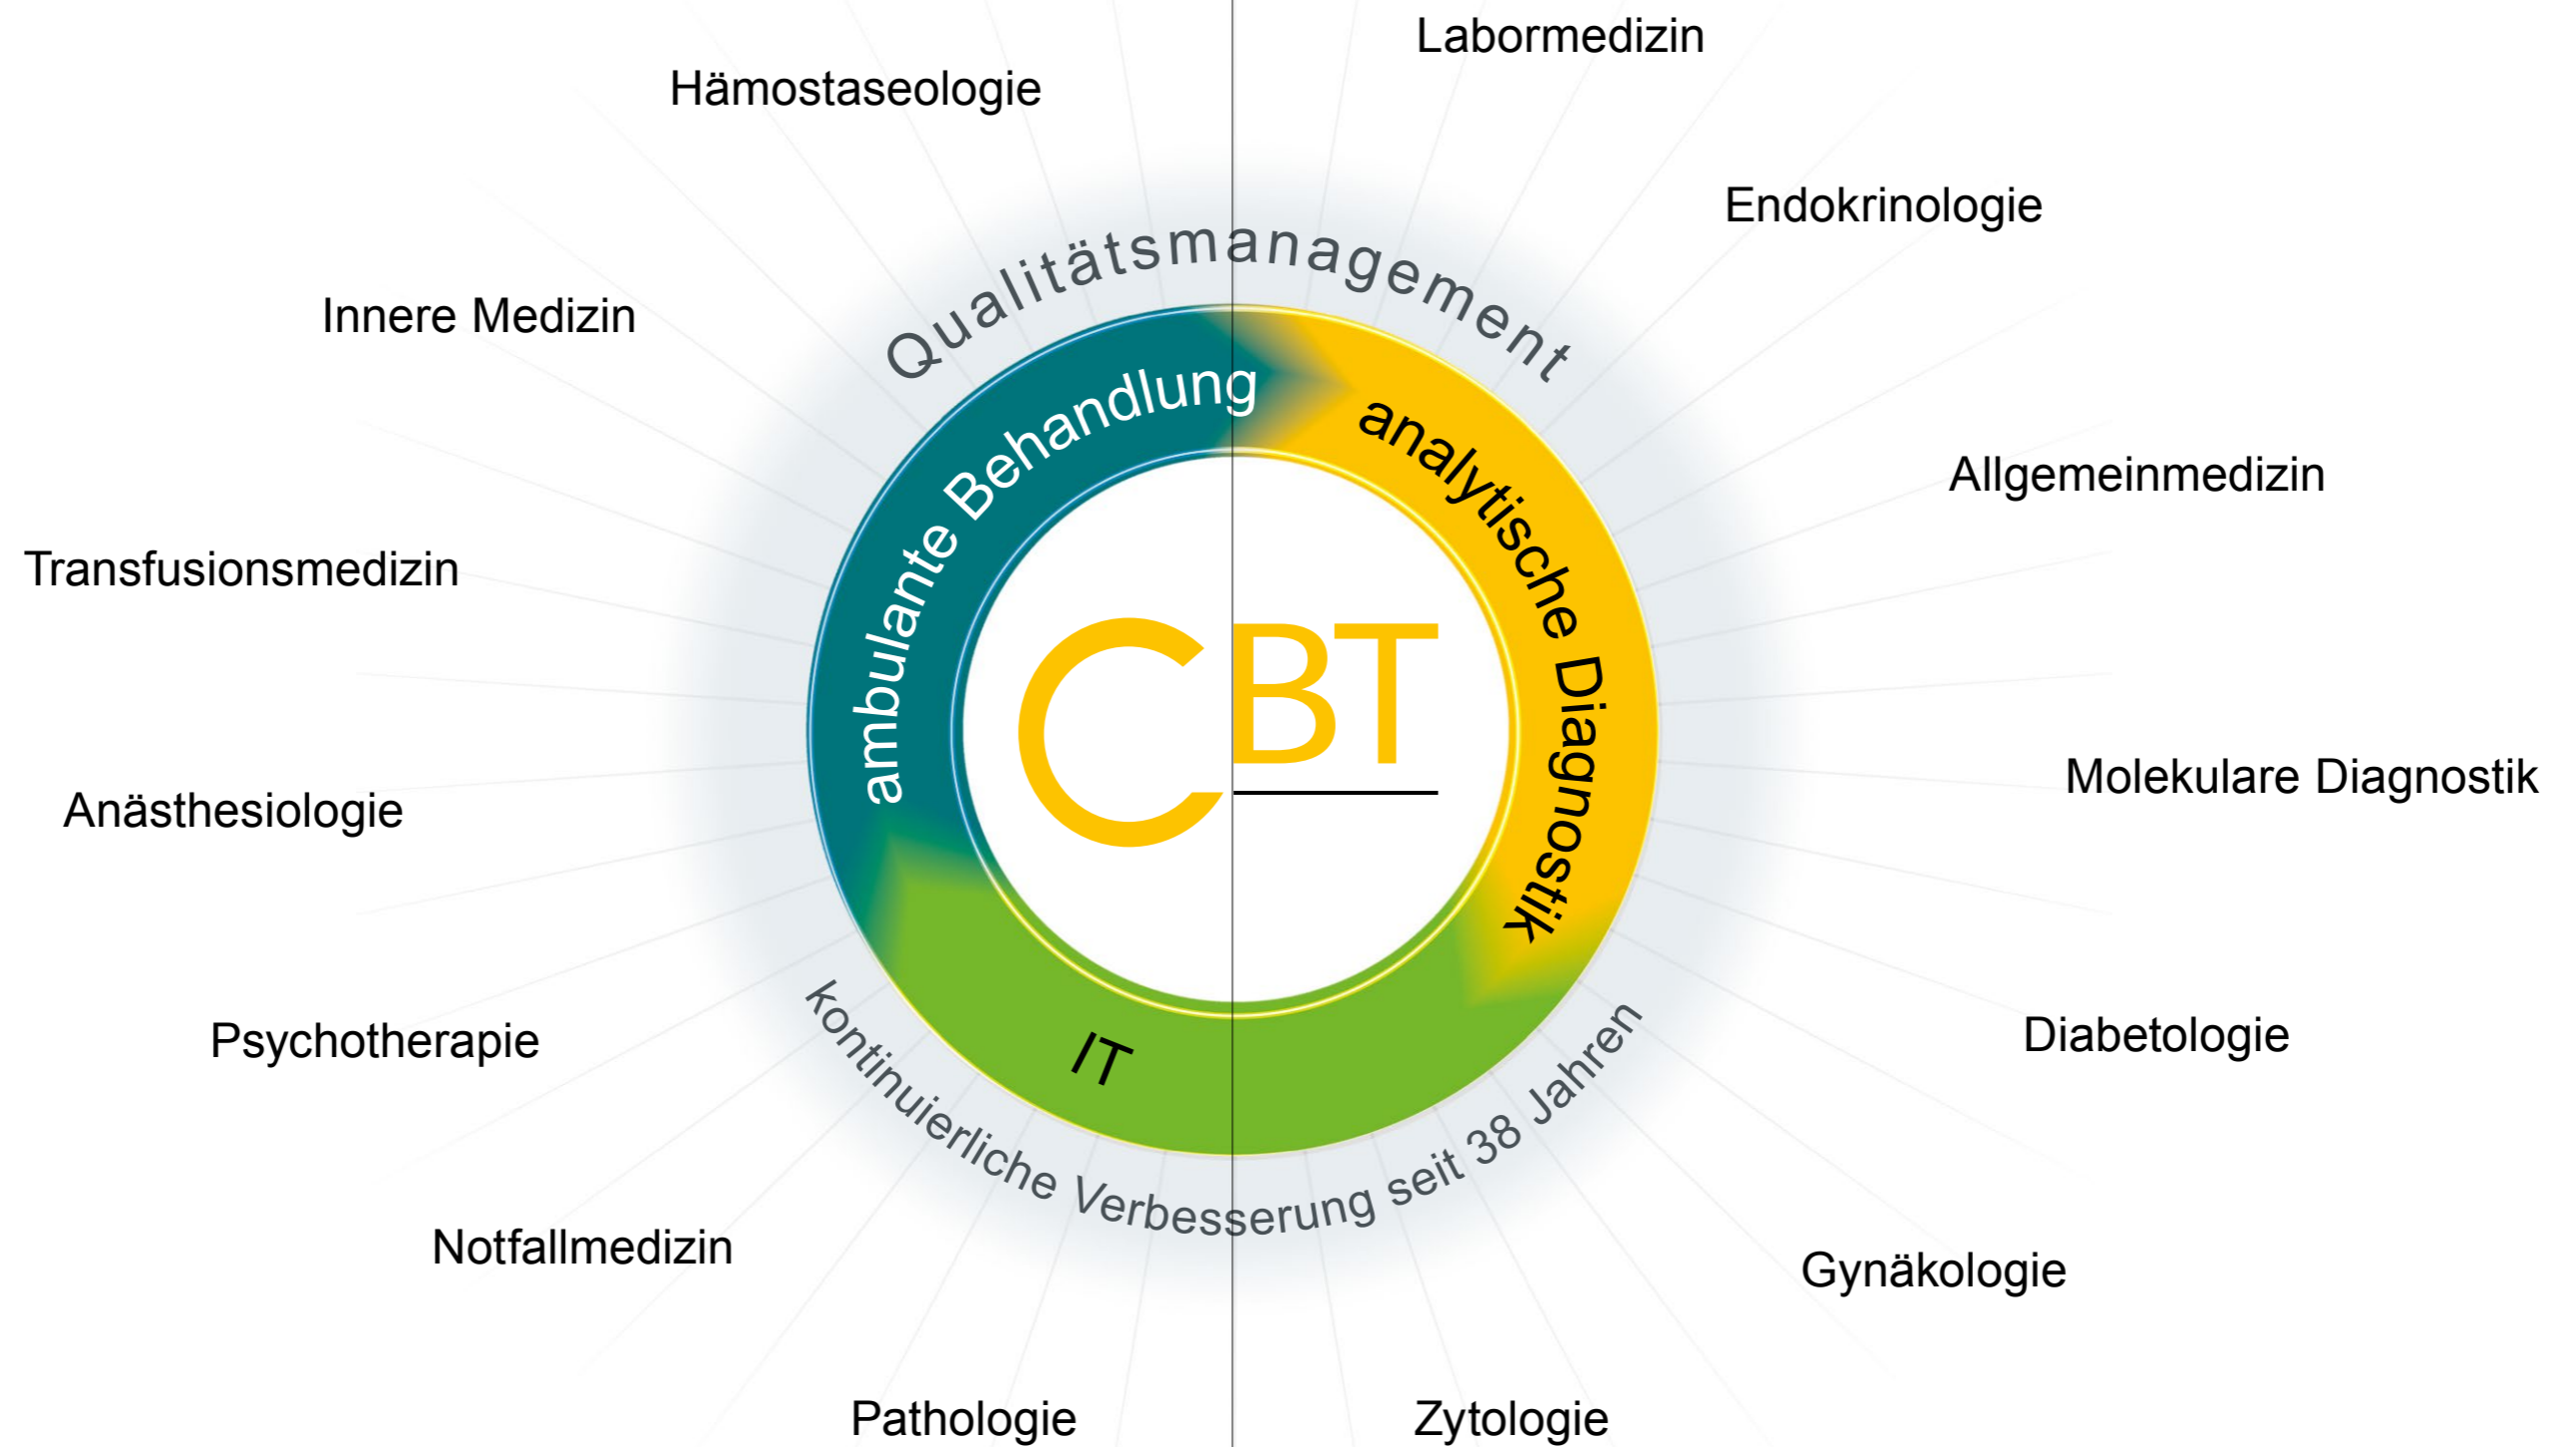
Labormedizin

Hämostaseologie

Endokrinologie

Innere Medizin

Qualitätsmanagement

ambulante Behandlung

analytische Diagnostik

Allgemeinmedizin

Transfusionsmedizin

CBT

Molekulare Diagnostik

Anästhesiologie

IT

Diabetologie

Psychotherapie

kontinuierliche Verbesserung seit 38 Jahren

Notfallmedizin

Gynäkologie

Pathologie

Zytologie